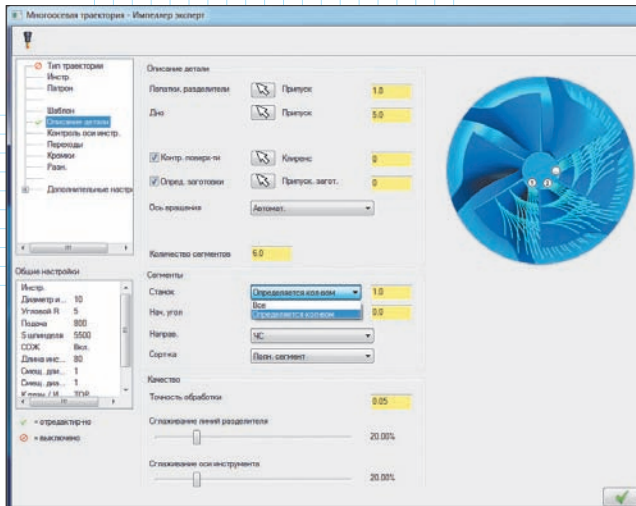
Многоосевая траектория - Импеллер эксперт

Тип траектории
Инстр.
Патрон
Шаблон
Описание детали
Контроль оси инстр.
Переходы
Кромки
Разн.
Дополнительные настр

Общие настройки

| Инстр. | |
|---|---|
| Диаметр и... | 10 |
| Угловой R | 5 |
| Подача | 800 |
| S шпинделя | 5500 |
| СОЖ | Вкл. |
| Длина инс... | 80 |
| Смещ. дли... | 1 |
| Смещ. диа... | 1 |
| Коррек. / И... | ЗОР |

= отредактир-но
= выключено

Описание детали
Лопатки, разделители | Припуск | 1.0
Дно | Припуск | 5.0
Контр. поверх-ти | Клиренс | 0
Опред. заготовки | Припуск. загот. | 0
Ось вращения | Автомат.
Количество сегментов | 6.0

Сегменты
Станок | Определяется колесом | 1.0
Все
Определяется колесом
Нач. угол | 0.0
Направ. | ЧС
Сортка | Полн. сегмент

Качество
Точность обработки | 0.05
Сглаживание линий разделителя | 20.00%
Сглаживание оси инструмента | 20.00%